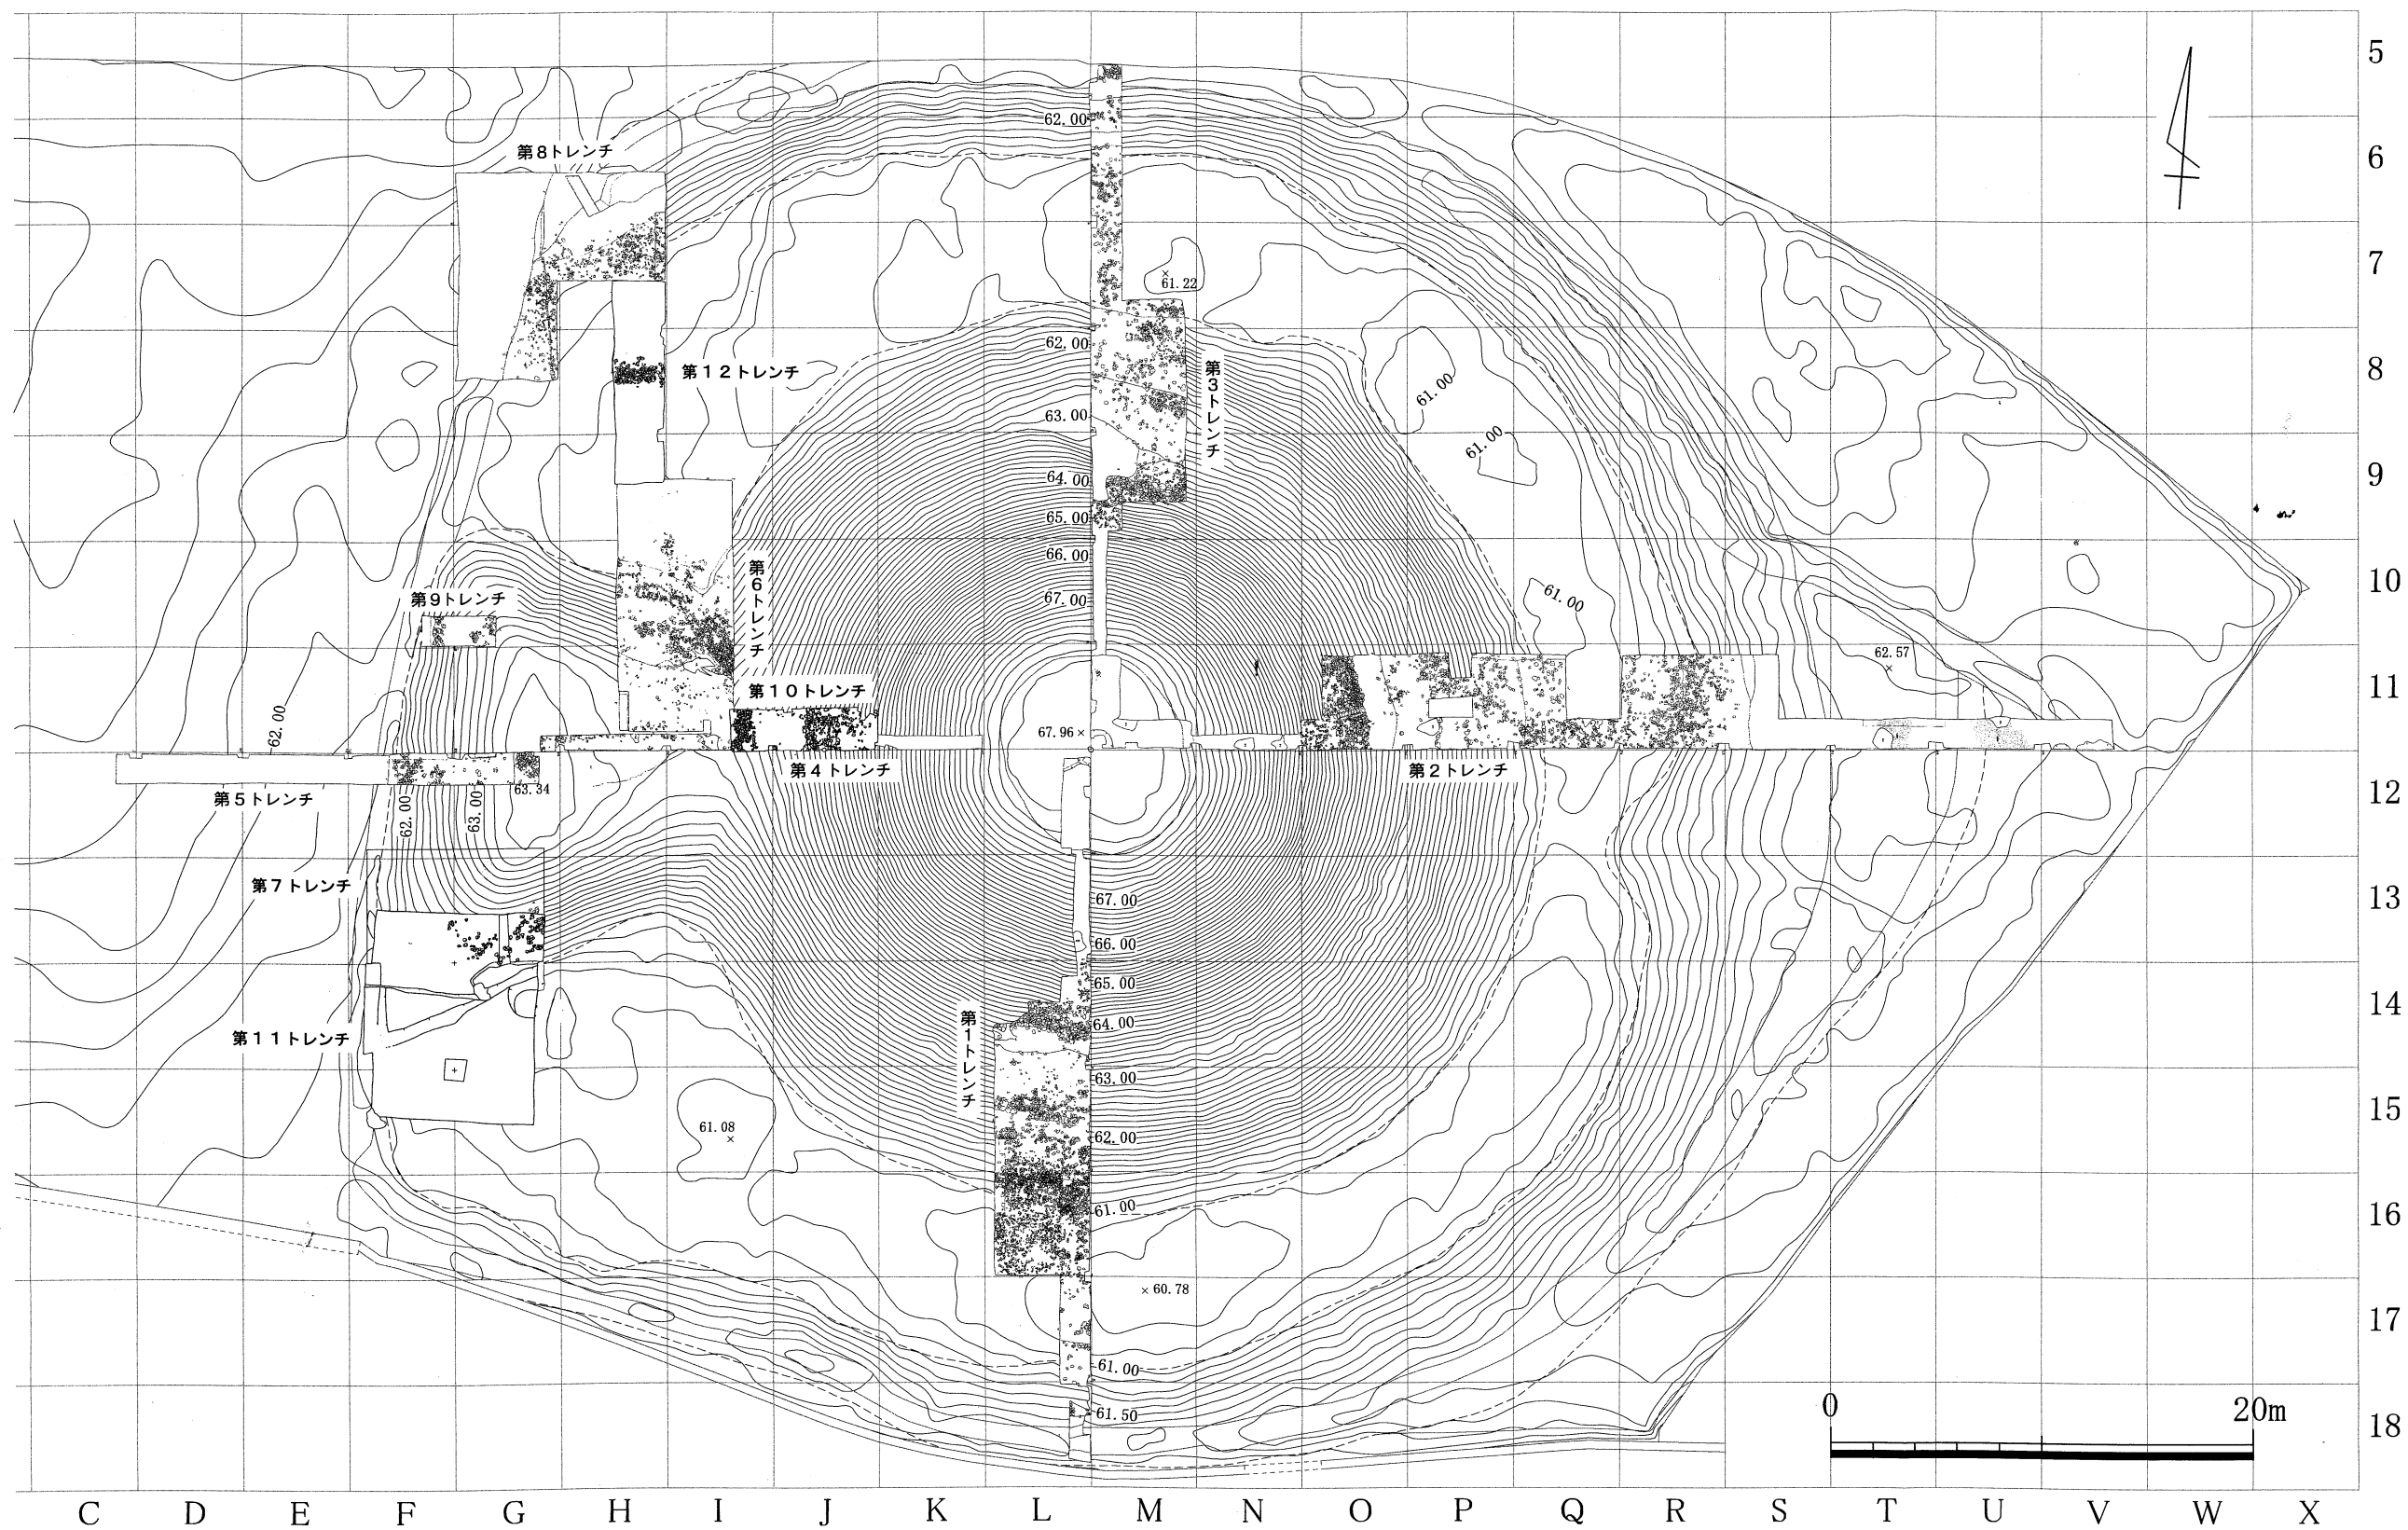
5
6
7
8
9
10
11
12
13
14
15
16
17
18

第8トレンチ
62.00
×61.22
第12トレンチ
62.00
第3トレンチ
61.00
63.00
61.00
64.00
65.00
66.00
第6トレンチ
67.00
61.00
第9トレンチ
62.57×
第10トレンチ
62.00
67.96×
第4トレンチ
第2トレンチ
第5トレンチ
63.34
62.00
63.00
第7トレンチ
67.00
66.00
65.00
第11トレンチ
64.00
第1トレンチ
63.00
61.08×
62.00
61.00
×60.78
61.00
61.50

0
20m

C D E F G H I J K L M N O P Q R S T U V W X